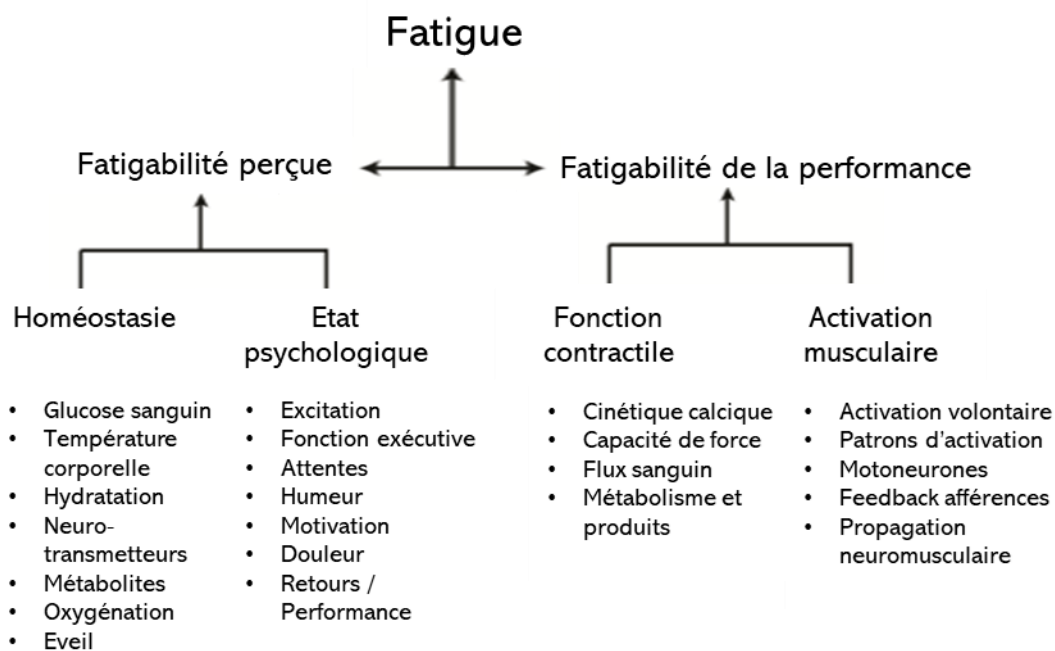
Fatigue

Fatigabilité perçue

Fatigabilité de la performance

Homéostasie

- Glucose sanguin
- Température corporelle
- Hydratation
- Neurotransmetteurs
- Métabolites
- Oxygénation
- Eveil

Etat psychologique

- Excitation
- Fonction exécutive
- Attentes
- Humeur
- Motivation
- Douleur
- Retours / Performance

Fonction contractile

- Cinétique calcique
- Capacité de force
- Flux sanguin
- Métabolisme et produits

Activation musculaire

- Activation volontaire
- Patrons d'activation
- Motoneurones
- Feedback afférences
- Propagation neuromusculaire